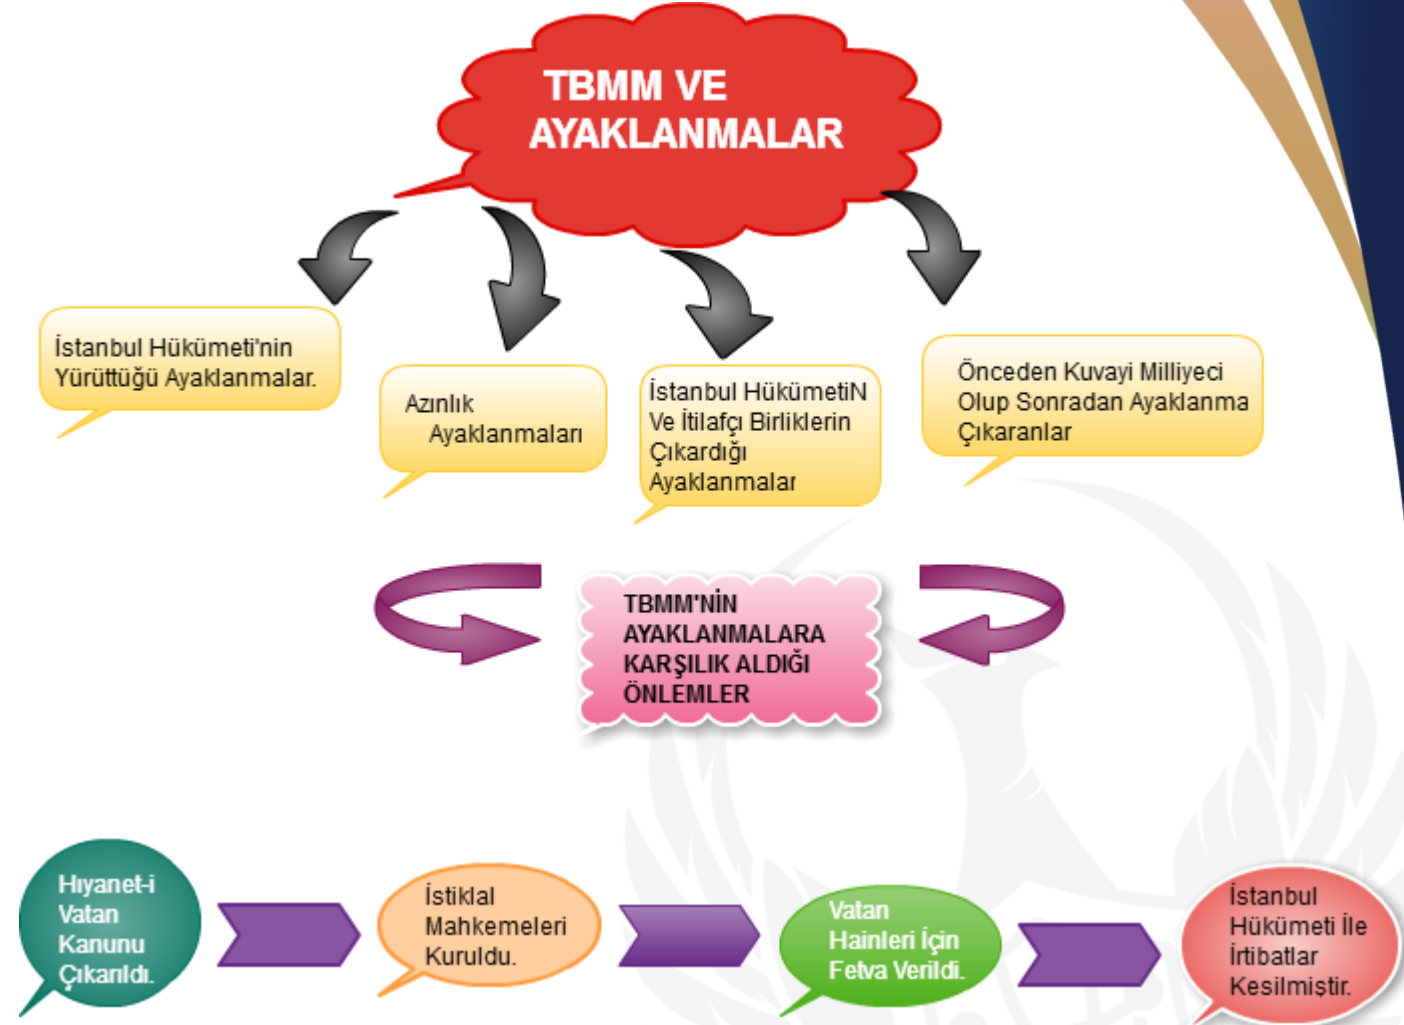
TBMM VE AYAKLANMALAR

İstanbul Hükümeti'nin Yürüttüğü Ayaklanmalar.

Azınlık Ayaklanmaları

İstanbul HükümetiN Ve İtilafçı Birliklerin Çıkardığı Ayaklanmalar

Önceden Kuvayi Milliyeci Olup Sonradan Ayaklanma Çıkaranlar

TBMM'NİN AYAKLANMALARA KARŞILIK ALDIĞI ÖNLEMLER

Hıyanet-i Vatan Kanunu Çıkarıldı.

İstiklal Mahkemeleri Kuruldu.

Vatan Hainleri İçin Fetva Verildi.

İstanbul Hükümeti İle İrtibatlar Kesilmiştir.